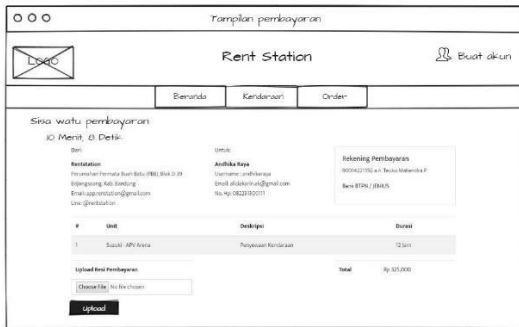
Tampilan pembayaran

LOGO

Rent Station

Buat akun

Beranda Kendaraan Order

Sisa watu pembayaran
10 Menit, 0 Detik

Dari

Rentstation
Perumahan Permata Buah Batu (PBB) Blok D 39
Bojongsoang, Kab. Bandung
Email: app.rentstation@gmail.com
Line: @rentstation

Untuk

Andhika Raya
Username: andhikaraya
Email: alidakrilnak@gmail.com
No. Hp: 082231050111

Rekening Pembayaran
9000422150 a.n Tecka Mahendra P
Bank BTPN / JENIUS

| # | Unit | Deskripsi | Durasi |
|---|---|---|---|
| 1 | Suzuki - APV Arena | Penyewaan Kendaraan | 12 Jam |

Upload Resi Pembayaran

Choose File No file chosen

Total Rp 325.000

Upload